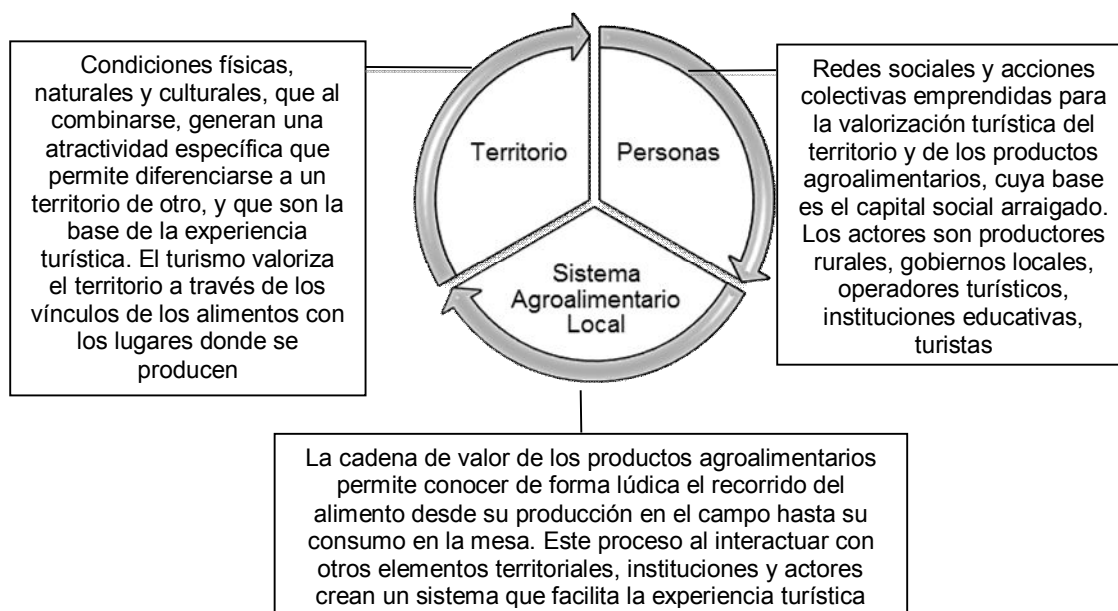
Condiciones físicas, naturales y culturales, que al combinarse, generan una atractividad específica que permite diferenciarse a un territorio de otro, y que son la base de la experiencia turística. El turismo valoriza el territorio a través de los vínculos de los alimentos con los lugares donde se producen

Territorio

Personas

Sistema Agroalimentario Local

Redes sociales y acciones colectivas emprendidas para la valorización turística del territorio y de los productos agroalimentarios, cuya base es el capital social arraigado. Los actores son productores rurales, gobiernos locales, operadores turísticos, instituciones educativas, turistas

La cadena de valor de los productos agroalimentarios permite conocer de forma lúdica el recorrido del alimento desde su producción en el campo hasta su consumo en la mesa. Este proceso al interactuar con otros elementos territoriales, instituciones y actores crean un sistema que facilita la experiencia turística